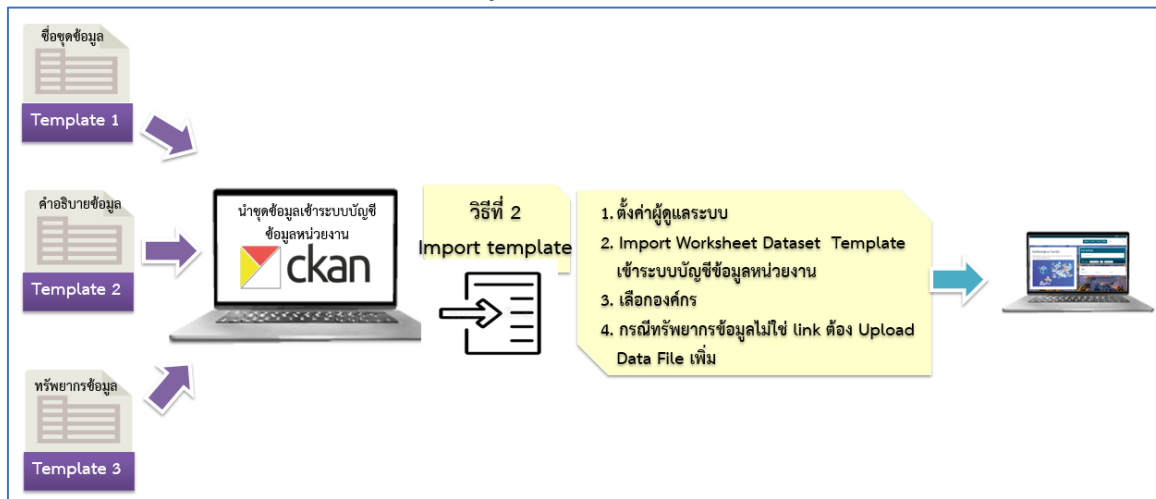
ชื่อชุดข้อมูล

Template 1

คำอธิบายข้อมูล

Template 2

ทรัพยากรข้อมูล

Template 3

นำชุดข้อมูลเข้าระบบบัญชีข้อมูลหน่วยงาน

ckan

วิธีที่ 2
Import template

1. ตั้งค่าผู้ดูแลระบบ
2. Import Worksheet Dataset Template เข้าระบบบัญชีข้อมูลหน่วยงาน
3. เลือกองค์กร
4. กรณีทรัพยากรข้อมูลไม่ใช่ link ต้อง Upload Data File เพิ่ม